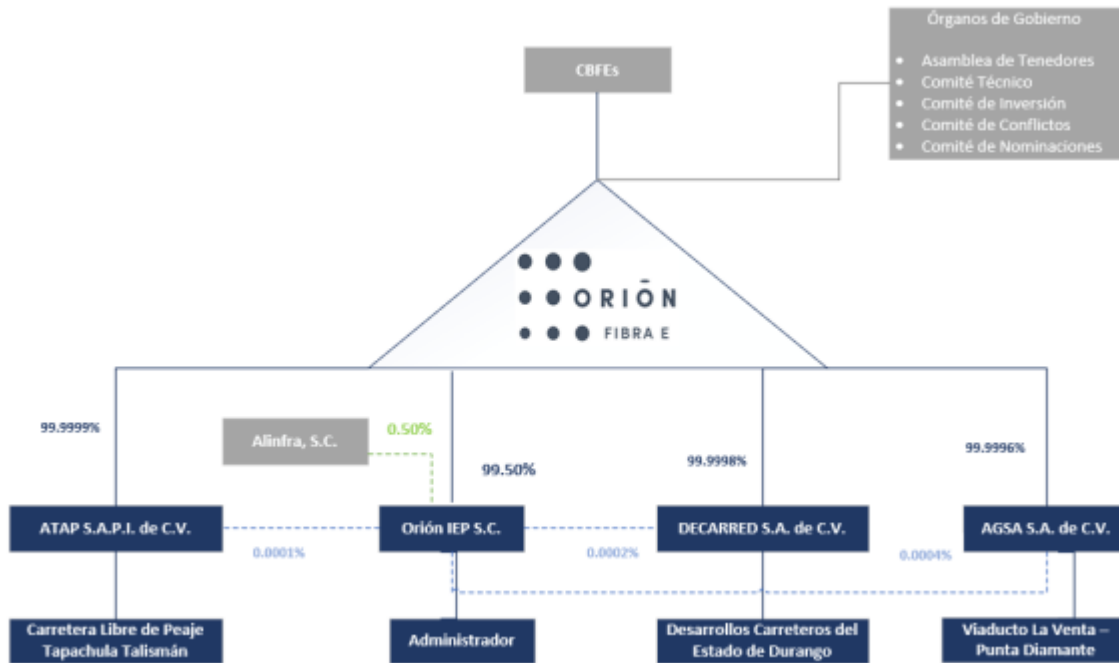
Órganos de Gobierno

- Asamblea de Tenedores
- Comité Técnico
- Comité de Inversión
- Comité de Conflictos
- Comité de Nominaciones

CBFEs

ORIŌN
FIBRA E

99.9999%

Alinfra, S.C.

0.50%

99.50%

99.9998%

99.9996%

ATAP S.A.P.I. de C.V.

Orión IEP S.C.

DECARRED S.A. de C.V.

AGSA S.A. de C.V.

0.0001%

0.0002%

0.0004%

Carretera Libre de Peaje Tapachula Talismán

Administrador

Desarrollos Carreteros del Estado de Durango

Viaducto La Venta – Punta Diamante